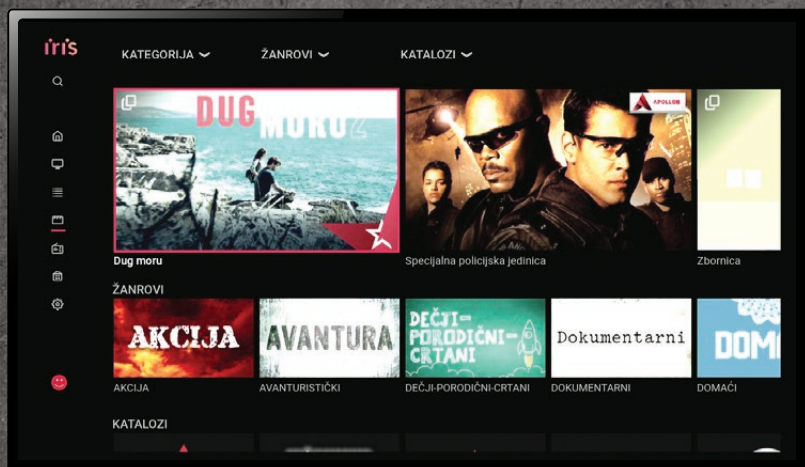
iris

KATEGORIJA ⌄ ŽANROVI ⌄ KATALOZI ⌄

DUG MORU 2

APOLLON

Dug moru

Specijalna policijska jedinica

Zbornica

ŽANROVI

AKCIJA

AVANTURA

DEČJI-PORODIČNI-CRTANI

Dokumentarni

DOMA

AKCIJA

AVANTURISTIČKI

DEČJI-PORODIČNI-CRTANI

DOKUMENTARNI

DOMAĆI

KATALOZI